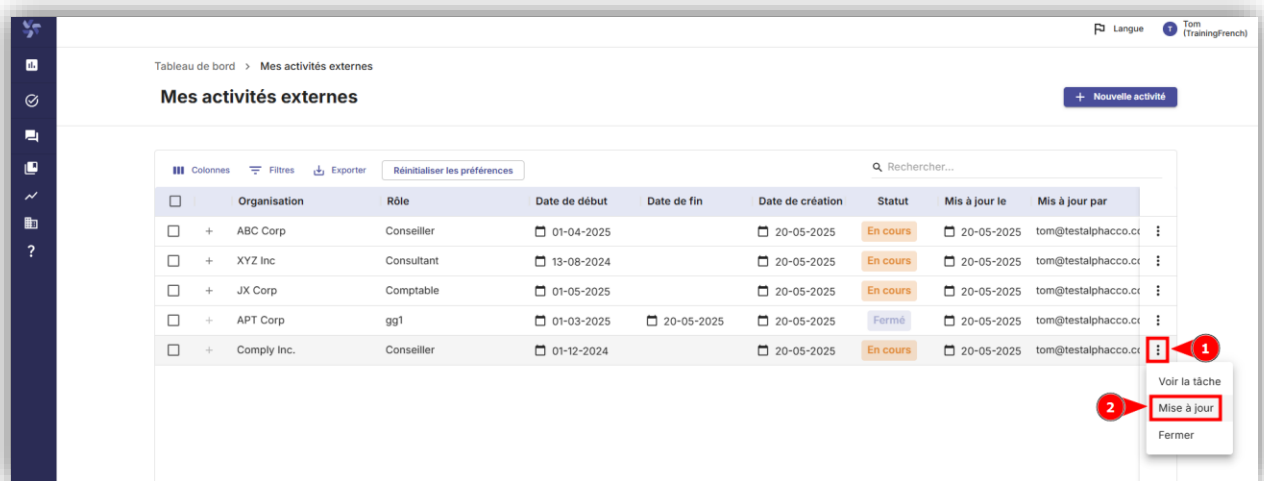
Langue T Tom (TrainingFrench)

?

Tableau de bord > Mes activités externes

Mes activités externes

+ Nouvelle activité

Colonnes Filtres Exporter Réinitialiser les préférences

Rechercher...

| | | Organisation | Rôle | Date de début | Date de fin | Date de création | Statut | Mis à jour le | Mis à jour par | |
|---|---|---|---|---|---|---|---|---|---|---|
| | + | ABC Corp | Conseiller | 01-04-2025 | | 20-05-2025 | En cours | 20-05-2025 | tom@testalphacco.co | ⋮ |
| | + | XYZ Inc | Consultant | 13-08-2024 | | 20-05-2025 | En cours | 20-05-2025 | tom@testalphacco.co | ⋮ |
| | + | JX Corp | Comptable | 01-05-2025 | | 20-05-2025 | En cours | 20-05-2025 | tom@testalphacco.co | ⋮ |
| | + | APT Corp | gg1 | 01-03-2025 | 20-05-2025 | 20-05-2025 | Fermé | 20-05-2025 | tom@testalphacco.co | ⋮ |
| | + | Comply Inc. | Conseiller | 01-12-2024 | | 20-05-2025 | En cours | 20-05-2025 | tom@testalphacco.co | ⋮ |

1

Voir la tâche
2 Mise à jour
Fermer